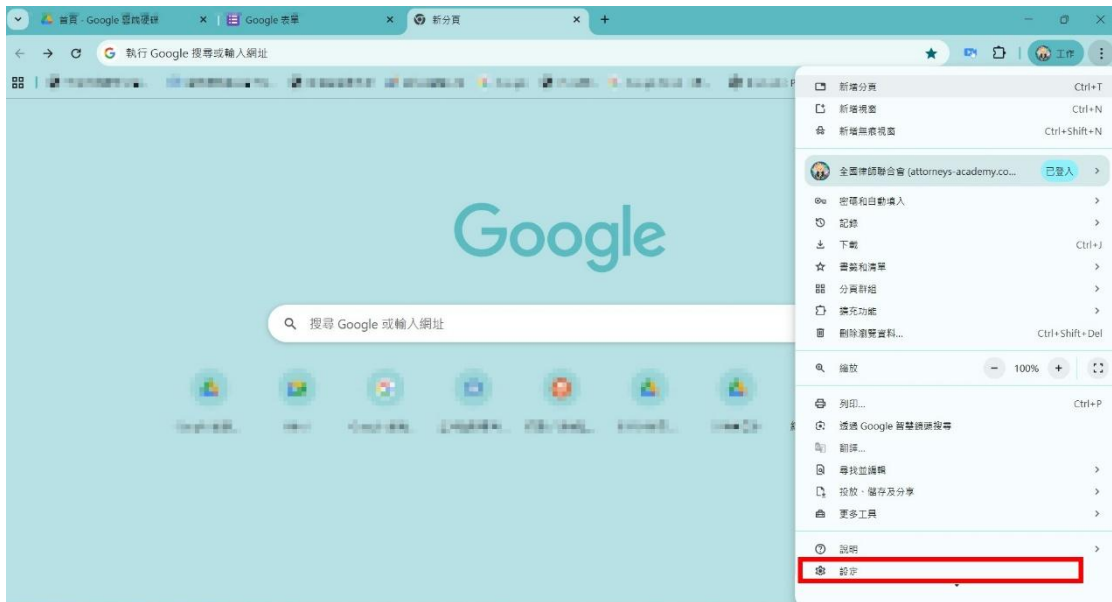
首頁 - Google 雲端硬碟 ×
Google 表單 ×
新分頁 ×
+

執行 Google 搜尋或輸入網址

工作

Google

搜尋 Google 或輸入網址

新增分頁 Ctrl+T
新增視窗 Ctrl+N
新增無痕視窗 Ctrl+Shift+N
全國律師聯合會 (attorneys-academy.co... 已登入
密碼和自動填入
記錄
下載 Ctrl+J
書籤和清單
分頁群組
擴充功能
刪除瀏覽資料... Ctrl+Shift+Del
縮放 − 100% +
列印... Ctrl+P
透過 Google 智慧鏡頭搜尋
翻譯...
尋找並編輯
投放、儲存及分享
更多工具
說明
設定